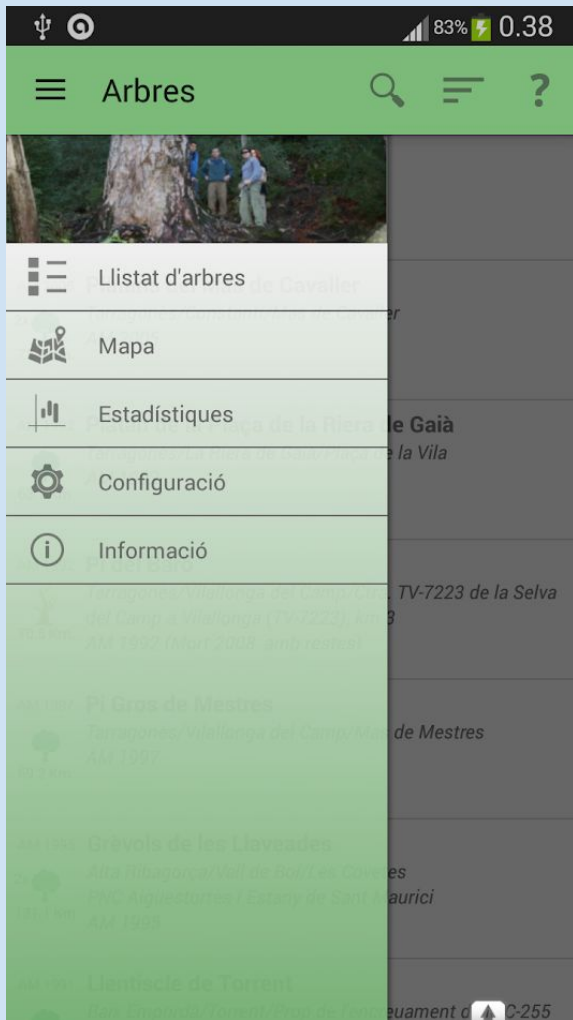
83% 0.38

Arbres

?

Llistat d'arbres

Mapa

Estadístiques

Configuració

Informació

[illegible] de Cavaller
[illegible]er
AM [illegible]

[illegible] le Gaià
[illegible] la Vila

Pi del Baró
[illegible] TV-7223 de la Selva del Camp a Vilallonga (TV-7222), km 3
AM 1992 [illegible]

Pi Gros de Mestres
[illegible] de Mestres
AM 1997

Grèvols de les Llaveades
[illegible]es
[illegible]aurici
AM 1988

Llenisclè de Torrent
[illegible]euament d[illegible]C-255